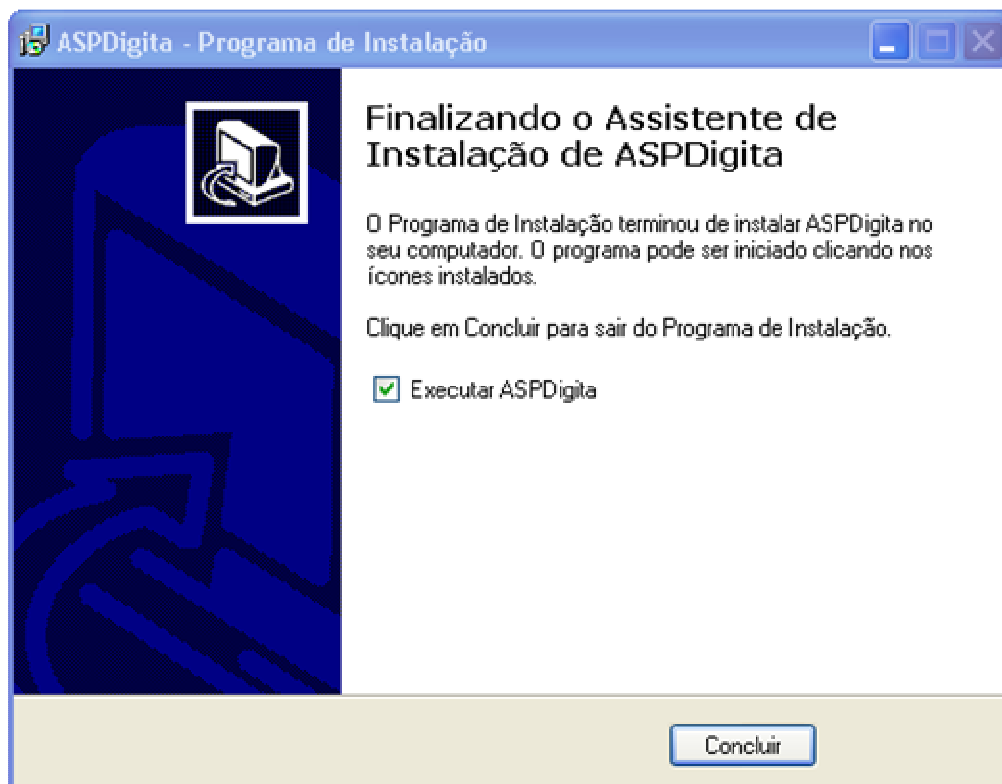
ASPDigita - Programa de Instalação

Finalizando o Assistente de Instalação de ASPDigita

O Programa de Instalação terminou de instalar ASPDigita no seu computador. O programa pode ser iniciado clicando nos ícones instalados.

Clique em Concluir para sair do Programa de Instalação.

Executar ASPDigita

Concluir